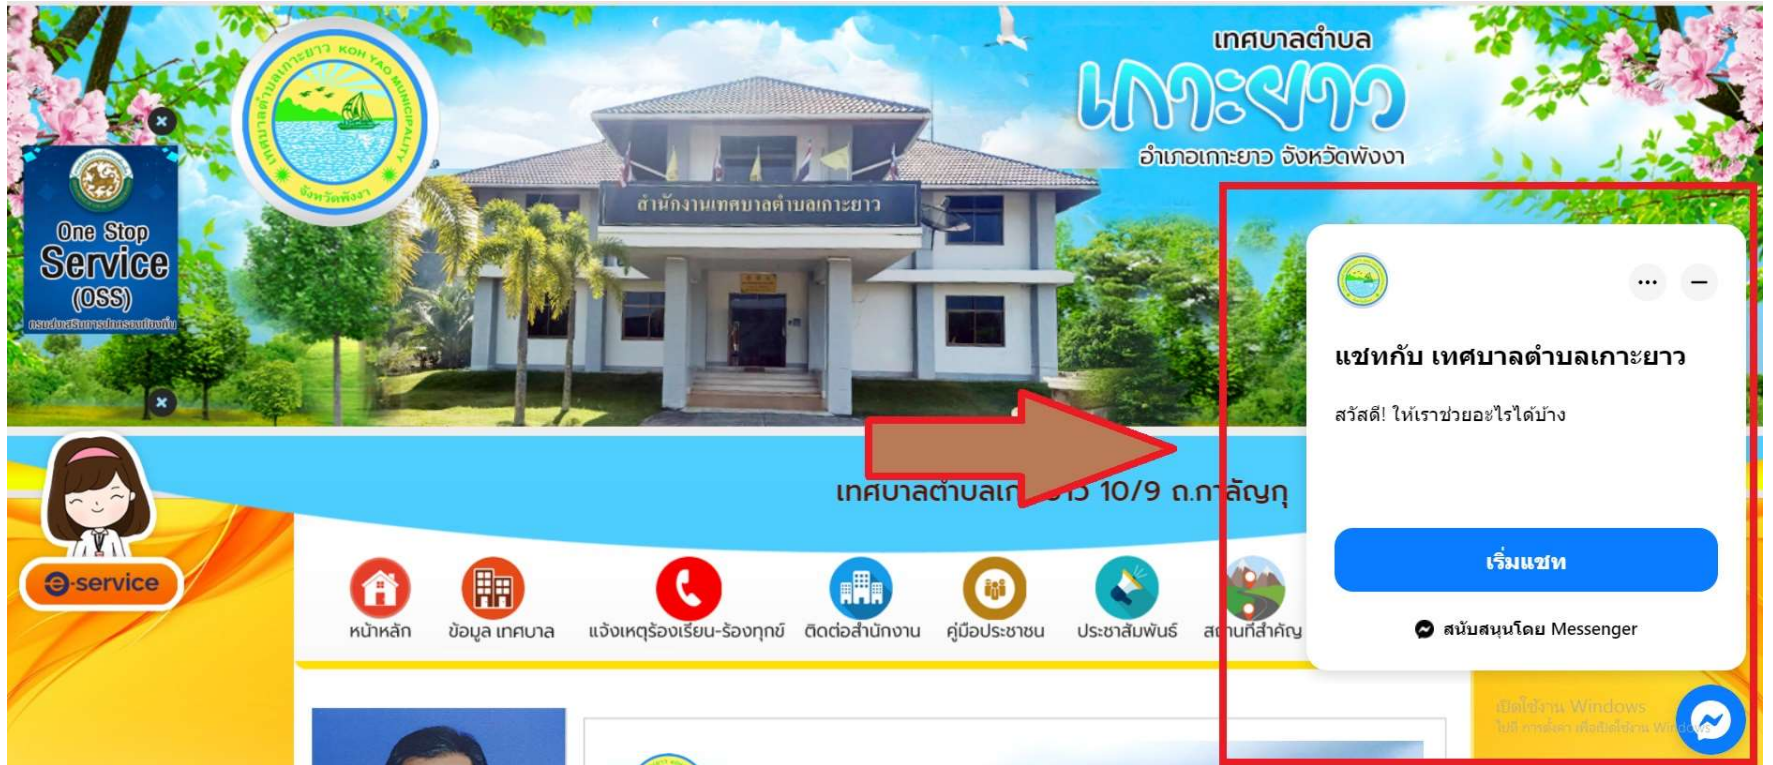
เทศบาลตำบล
เกาะยาว
อำเภอเกาะยาว จังหวัดพังงา

KOH YAO MUNICIPALITY
เทศบาลตำบลเกาะยาว
จังหวัดพังงา

One Stop Service (OSS)
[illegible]

สำนักงานเทศบาลตำบลเกาะยาว

e-service

เทศบาลตำบลเก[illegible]าว 10/9 ถ.ก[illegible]ลัญกุ

หน้าหลัก
ข้อมูล เทศบาล
แจ้งเหตุร้องเรียน-ร้องทุกข์
ติดต่อสำนักงาน
คู่มือประชาชน
ประชาสัมพันธ์
ส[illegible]นที่สำคัญ

แชทกับ เทศบาลตำบลเกาะยาว
สวัสดี! ให้เราช่วยอะไรได้บ้าง
เริ่มแชท
สนับสนุนโดย Messenger

เปิดใช้งาน Windows
ไปที่ การตั้งค่า เพื่อเปิดใช้งาน Windows